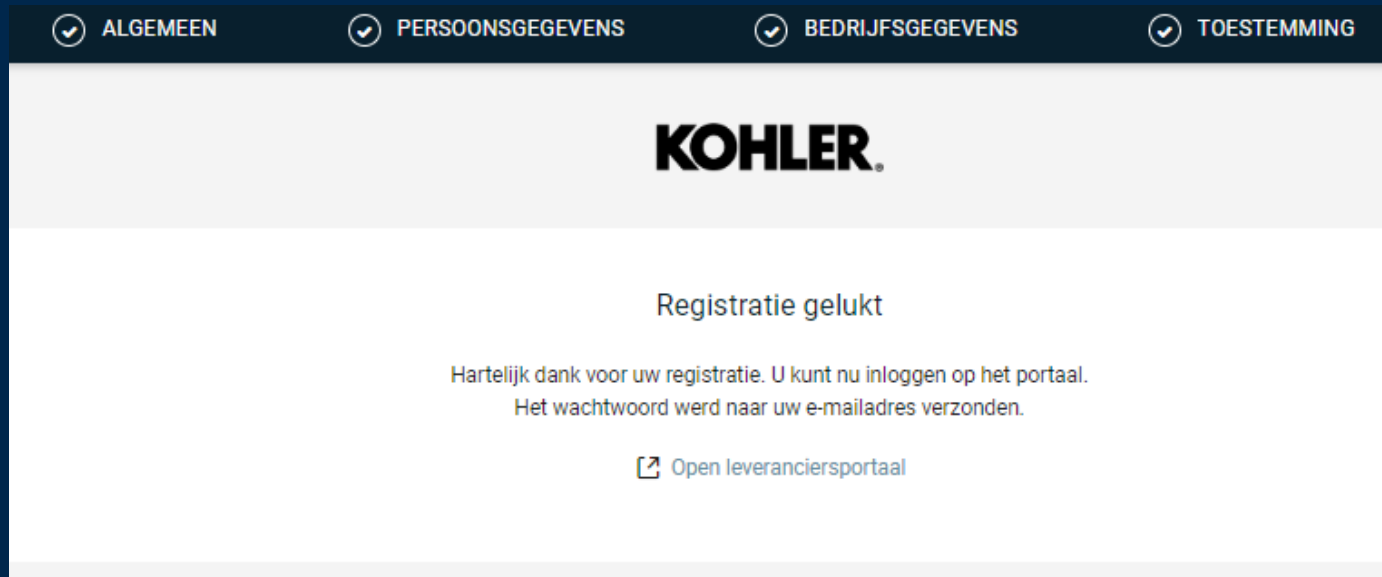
ALGEMEEN PERSOONSGEGEVENS BEDRIJFSGEGEVENS TOESTEMMING

KOHLER.

Registratie gelukt

Hartelijk dank voor uw registratie. U kunt nu inloggen op het portaal.
Het wachtwoord werd naar uw e-mailadres verzonden.

Open leveranciersportaal